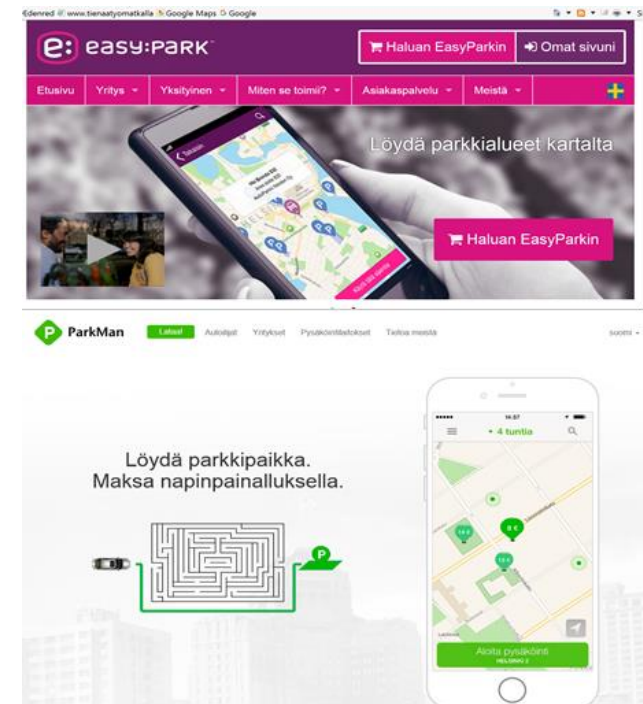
Edenred www.tienaatyomatkalla Google Maps Google

e: easy:PARK

Haluan EasyParkin

Omat sivuni

Etusivu

Yritys

Yksityinen

Miten se toimii?

Asiakaspalvelu

Meistä

Löydä parkkialueet kartalta

Haluan EasyParkin

ParkMan

Lataa!

Autoilijat

Yritykset

Pysäköintilaitokset

Tietoa meistä

suomi

Löydä parkkipaikka.
Maksa napinpainalluksella.

4 tuntia

Aloita pysäköinti
HELSINKI 2